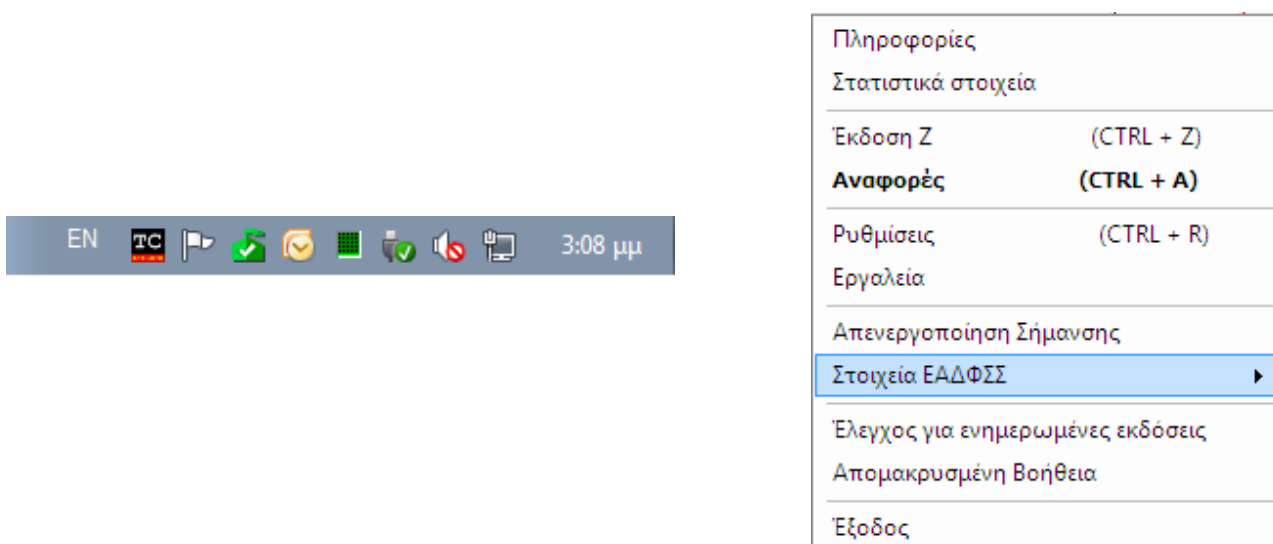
EN TC 3:08 μμ

Πληροφορίες
Στατιστικά στοιχεία

Έκδοση Ζ (CTRL + Z)
**Αναφορές** **(CTRL + A)**

Ρυθμίσεις (CTRL + R)
Εργαλεία

Απενεργοποίηση Σήμανσης
Στοιχεία ΕΑΔΦΣΣ

Έλεγχος για ενημερωμένες εκδόσεις
Απομακρυσμένη Βοήθεια

Έξοδος